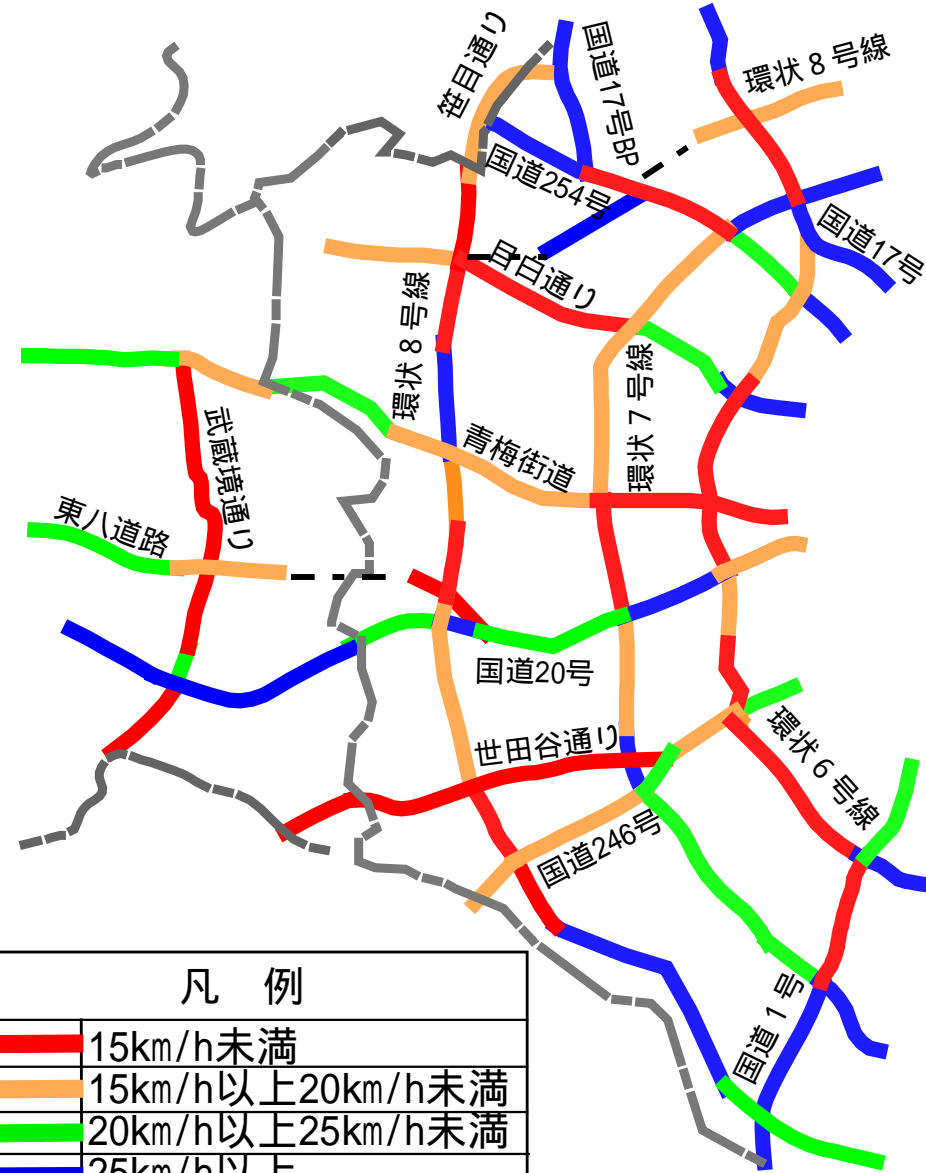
笹目通り
国道17号BP
環状８号線
国道254号
国道17号
目白通り
環状８号線
環状７号線
青梅街道
武蔵境通り
東八道路
国道20号
世田谷通り
環状６号線
国道246号
国道１号

| 凡　例 |
|---|
| 15km/h未満 |
| 15km/h以上20km/h未満 |
| 20km/h以上25km/h未満 |
| 25km/h以上 |